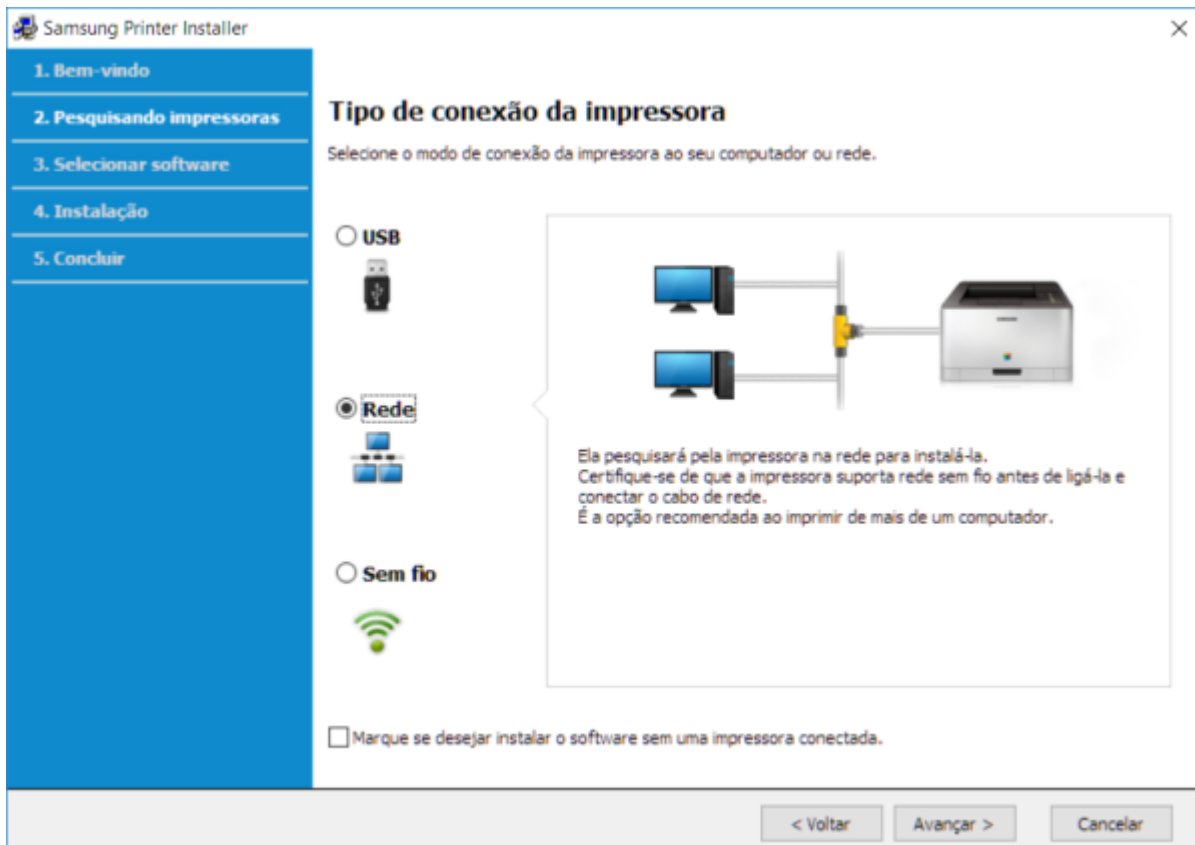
Samsung Printer Installer

×

1. Bem-vindo
2. Pesquisando impressoras
3. Selecionar software
4. Instalação
5. Concluir

Tipo de conexão da impressora

Selecione o modo de conexão da impressora ao seu computador ou rede.

USB

Rede

Sem fio

Ela pesquisará pela impressora na rede para instalá-la.
Certifique-se de que a impressora suporta rede sem fio antes de ligá-la e conectar o cabo de rede.
É a opção recomendada ao imprimir de mais de um computador.

Marque se desejar instalar o software sem uma impressora conectada.

< Voltar

Avançar >

Cancelar